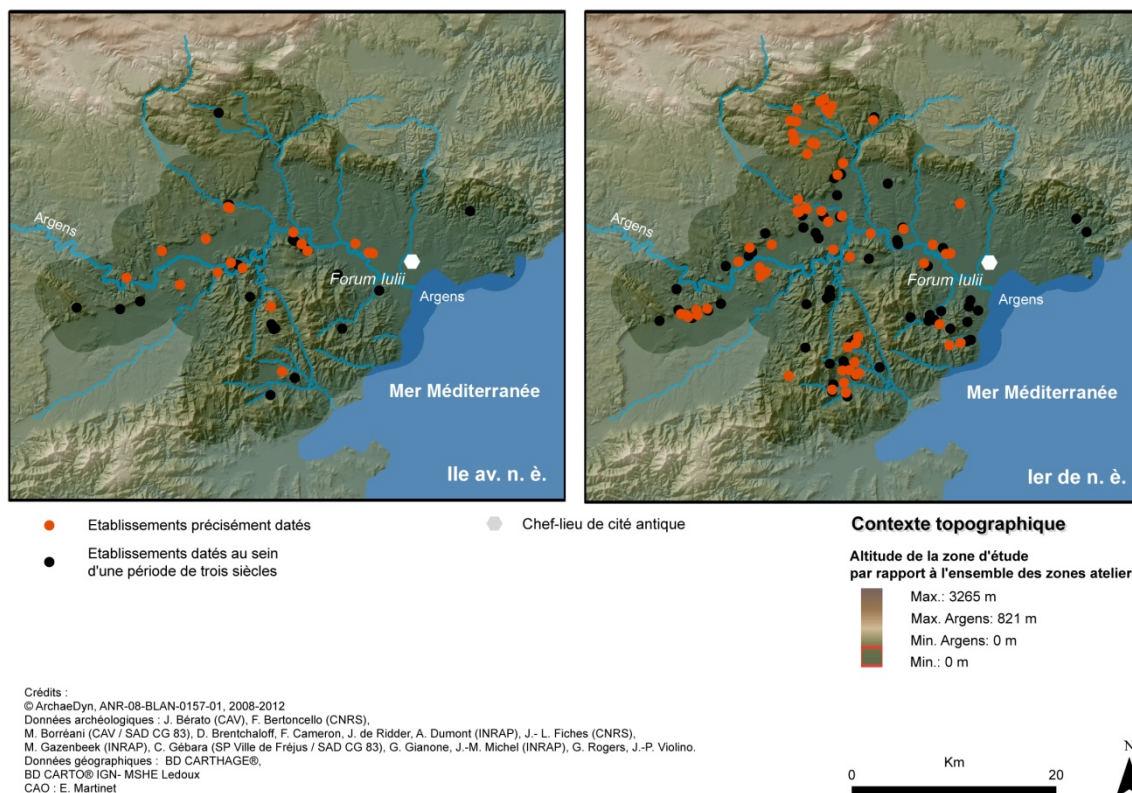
Argens

Forum Iulii

Argens

Mer Méditerranée

IIe av. n. è.

Argens

Forum Iulii

Argens

Mer Méditerranée

Ier de n. è.

Etablissements précisément datés

Etablissements datés au sein d'une période de trois siècles

Chef-lieu de cité antique

Contexte topographique

Altitude de la zone d'étude par rapport à l'ensemble des zones atelier

Max.: 3265 m

Max. Argens: 821 m

Min. Argens: 0 m

Min.: 0 m

Crédits :
© ArchaeDyn, ANR-08-BLAN-0157-01, 2008-2012
Données archéologiques : J. Bérato (CAV), F. Bertoncello (CNRS),
M. Borréani (CAV / SAD CG 83), D. Brentchaloff, F. Cameron, J. de Ridder, A. Dumont (INRAP), J.- L. Fiches (CNRS),
M. Gazenbeek (INRAP), C. Gébara (SP Ville de Fréjus / SAD CG 83), G. Gianone, J.-M. Michel (INRAP), G. Rogers, J.-P. Violino.
Données géographiques : BD CARTHAGE®,
BD CARTO® IGN- MSHE Ledoux
CAO : E. Martinet

Km
0 20

N